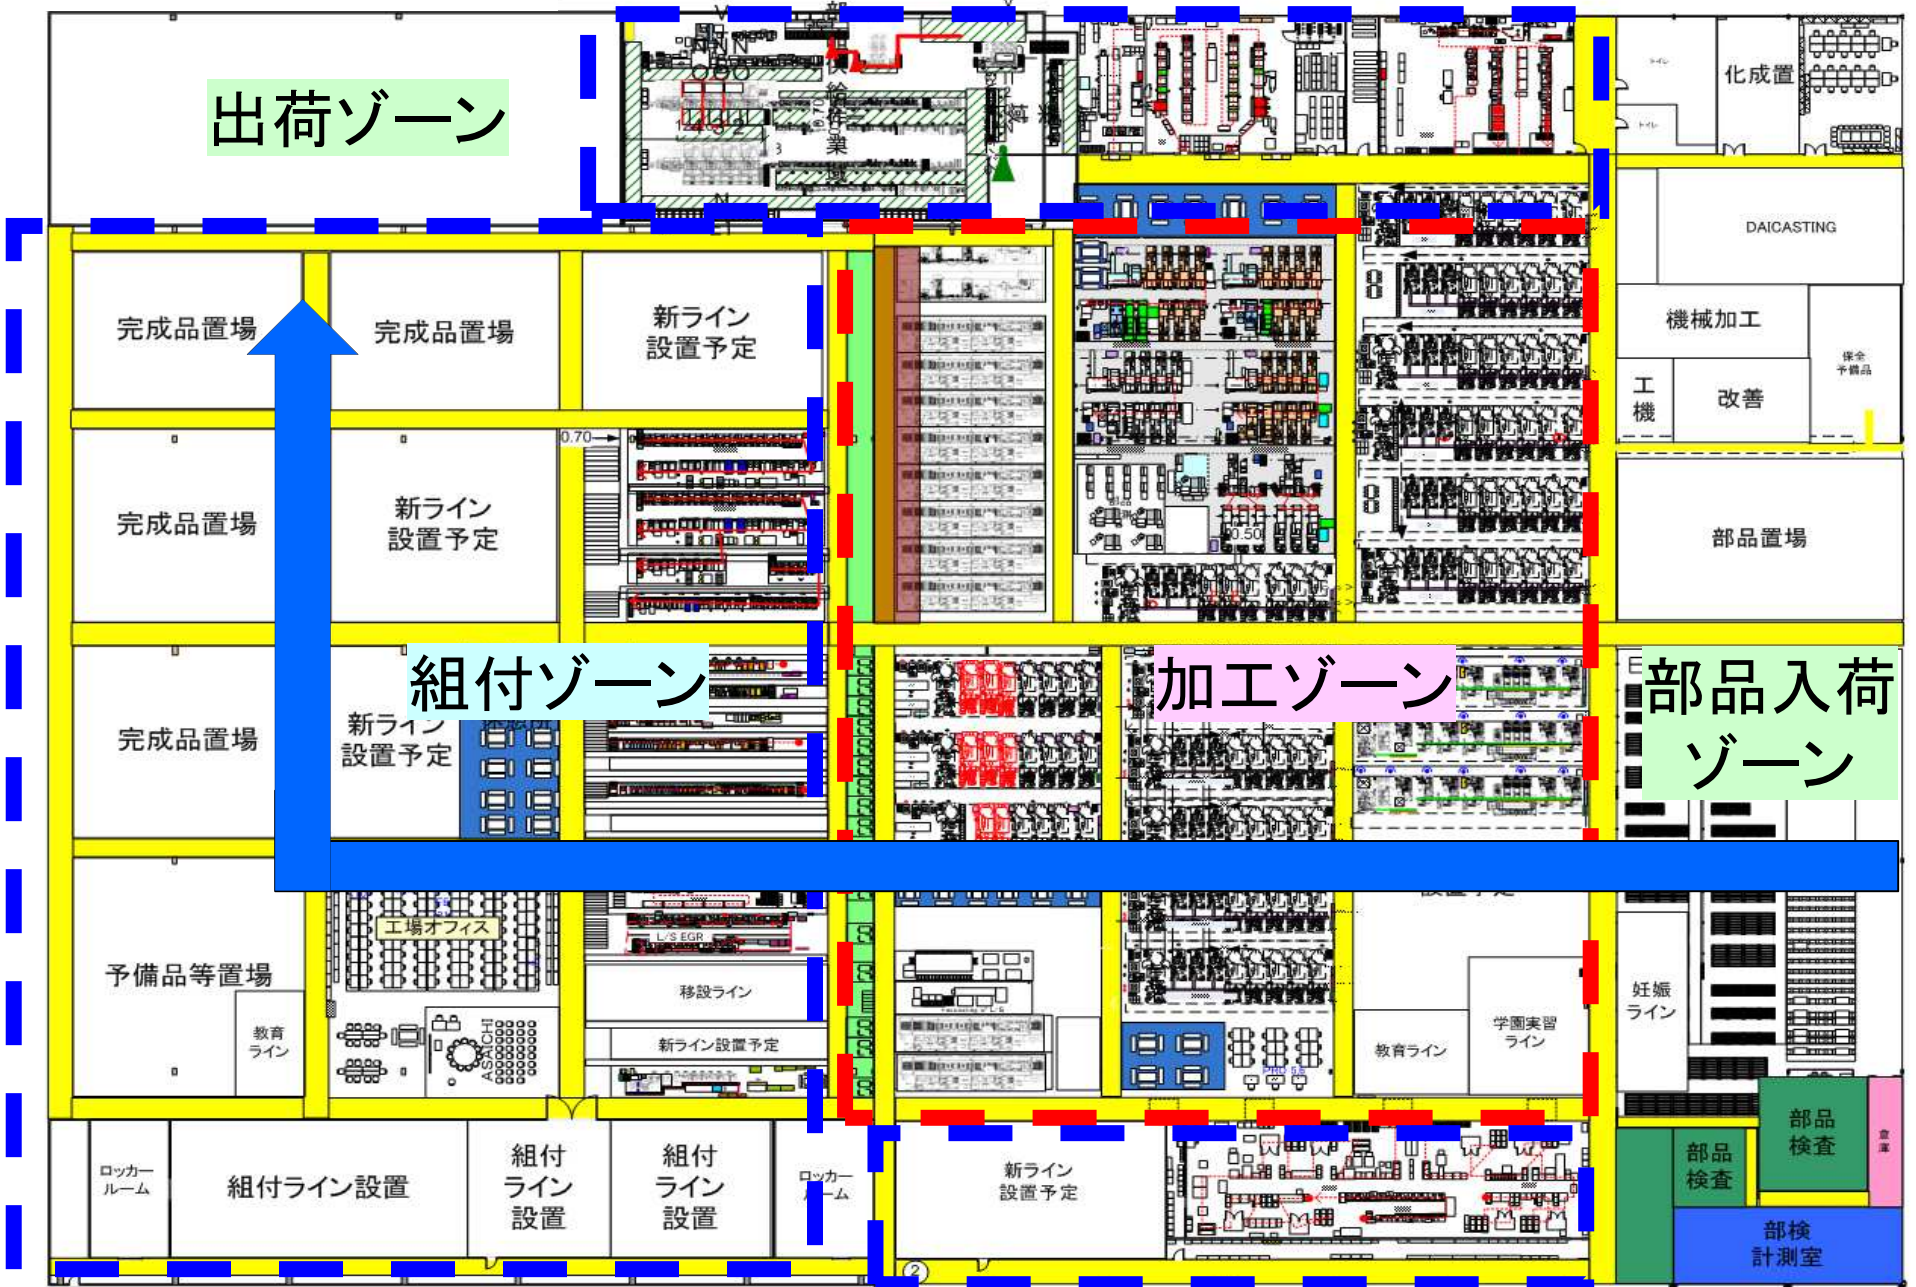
出荷ゾーン

化成置

DAICASTING

完成品置場

完成品置場

新ライン設置予定

機械加工

工機

改善

保全予備品

完成品置場

新ライン設置予定

0.70

0.50

部品置場

組付ゾーン

加工ゾーン

部品入荷ゾーン

完成品置場

新ライン設置予定

工場オフィス

L/S EGR

予備品等置場

移設ライン

妊娠ライン

学園実習ライン

教育ライン

新ライン設置予定

教育ライン

ASAHI

部品検査

部品検査

ロッカールーム

組付ライン設置

組付ライン設置

組付ライン設置

ロッカールーム

新ライン設置予定

部検計測室